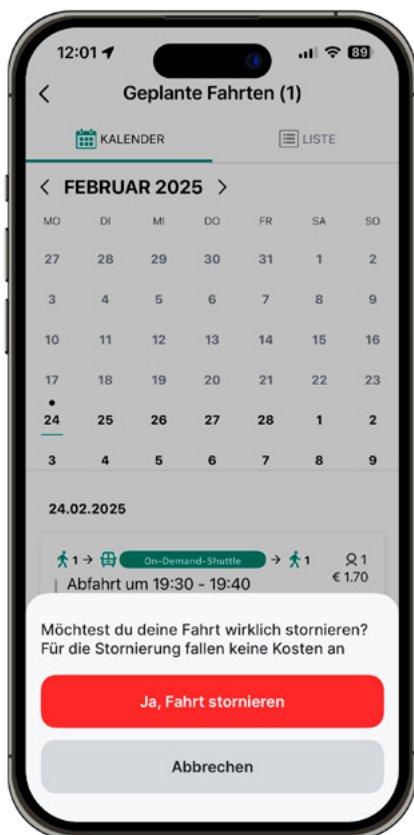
12:01 89

Geplante Fahrten (1)

KALENDER LISTE

FEBRUAR 2025

| MO | DI | MI | DO | FR | SA | SO |
|---|---|---|---|---|---|---|
| 27 | 28 | 29 | 30 | 31 | 1 | 2 |
| 3 | 4 | 5 | 6 | 7 | 8 | 9 |
| 10 | 11 | 12 | 13 | 14 | 15 | 16 |
| 17 | 18 | 19 | 20 | 21 | 22 | 23 |
| 24 | 25 | 26 | 27 | 28 | 1 | 2 |
| 3 | 4 | 5 | 6 | 7 | 8 | 9 |

24.02.2025

1 → On-Demand-Shuttle → 1 1 € 1.70

Abfahrt um 19:30 - 19:40

Möchtest du deine Fahrt wirklich stornieren? Für die Stornierung fallen keine Kosten an

Ja, Fahrt stornieren

Abbrechen